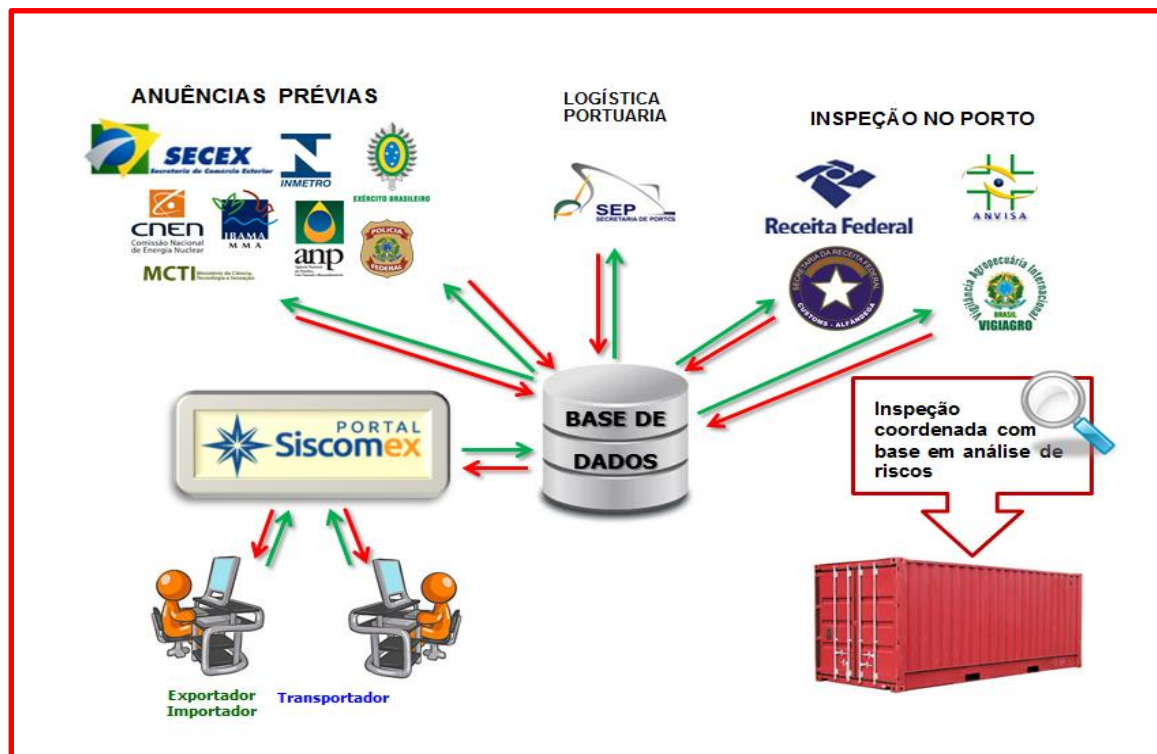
ANUÊNCIAS PRÉVIAS

SECEX
Secretaria de Comércio Exterior

INMETRO

EXÉRCITO BRASILEIRO

CNEN
Comissão Nacional de Energia Nuclear

IBAMA
MMA

anp

POLÍCIA FEDERAL

MCTI Ministério da Ciência, Tecnologia e Inovação

LOGÍSTICA PORTUARIA

SEP
SECRETARIA DE PORTOS

INSPEÇÃO NO PORTO

Receita Federal

ANVISA

SECRETARIA DA RECEITA FEDERAL
CUSTOMS - ALFÂNDEGA

Vigilância Agropecuária Internacional
BRASIL
VIGIAGRO

PORTAL
Siscomex

BASE DE DADOS

Inspeção coordenada com base em análise de riscos

Exportador
Importador

Transportador